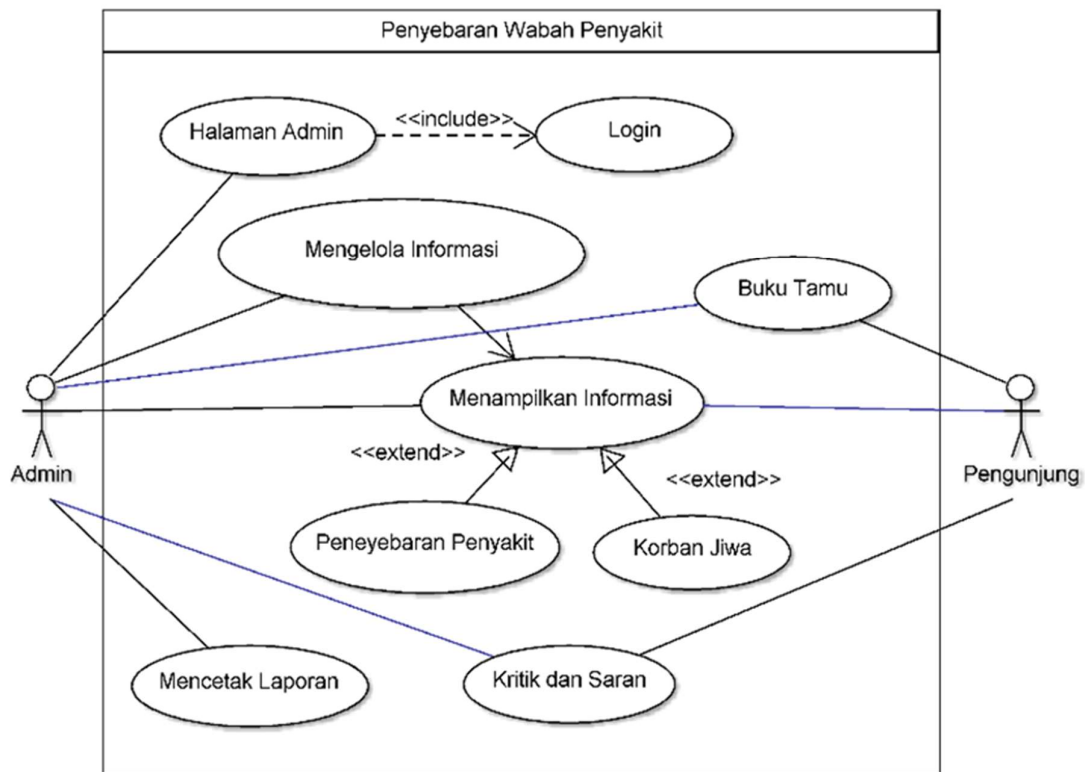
Penyebaran Wabah Penyakit

Halaman Admin

<<include>>

Login

Mengelola Informasi

Buku Tamu

Admin

Menampilkan Informasi

Pengunjung

<<extend>>

<<extend>>

Peneyebaran Penyakit

Korban Jiwa

Mencetak Laporan

Kritik dan Saran